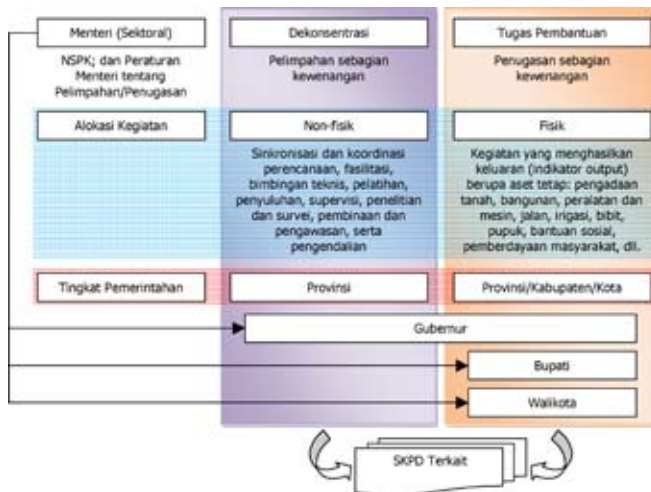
Menteri (Sektoral)

NSPK; dan Peraturan Menteri tentang Pelimpahan/Penugasan

Dekonsentrasi

Pelimpahan sebagian kewenangan

Tugas Pembantuan

Penugasan sebagian kewenangan

Alokasi Kegiatan

Non-fisik

Sinkronisasi dan koordinasi perencanaan, fasilitasi, bimbingan teknis, pelatihan, penyuluhan, supervisi, penelitian dan survei, pembinaan dan pengawasan, serta pengendalian

Fisik

Kegiatan yang menghasilkan keluaran (indikator output) berupa aset tetap: pengadaan tanah, bangunan, peralatan dan mesin, jalan, irigasi, bibit, pupuk, bantuan sosial, pemberdayaan masyarakat, dll.

Tingkat Pemerintahan

Provinsi

Provinsi/Kabupaten/Kota

Gubernur

Bupati

Walikota

SKPD Terkait